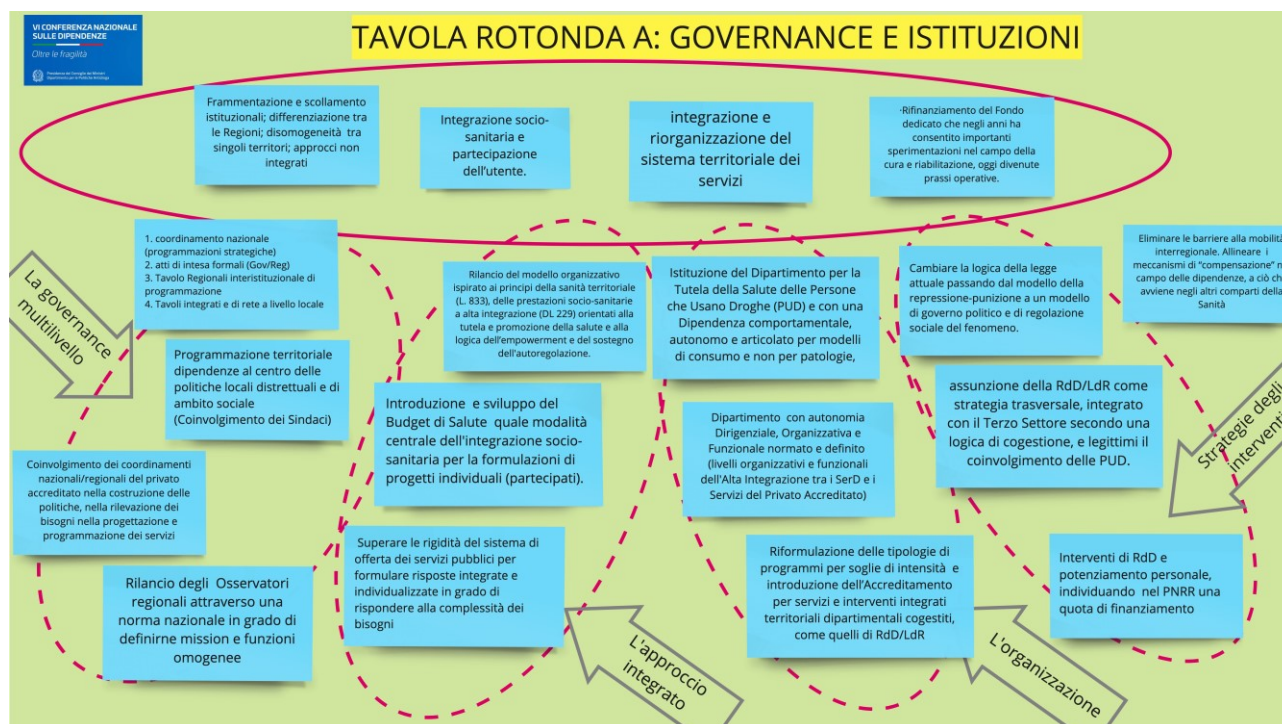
VI CONFERENZA NAZIONALE SULLE DIPENDENZE
Oltre le fragilità
Presidenza del Consiglio dei Ministri
Dipartimento per le Politiche Antidroga

TAVOLA ROTONDA A: GOVERNANCE E ISTITUZIONI

Frammentazione e scollamento istituzionali; differenziazione tra le Regioni; disomogeneità tra singoli territori; approcci non integrati

Integrazione socio-sanitaria e partecipazione dell'utente.

integrazione e riorganizzazione del sistema territoriale dei servizi

-Rifinanziamento del Fondo dedicato che negli anni ha consentito importanti sperimentazioni nel campo della cura e riabilitazione, oggi divenute prassi operative.

La governance multilivello

1. coordinamento nazionale (programmazioni strategiche)
2. atti di intesa formali (Gov/Reg)
3. Tavolo Regionali interistituzionale di programmazione
4. Tavoli integrati e di rete a livello locale

Programmazione territoriale dipendenze al centro delle politiche locali distrettuali e di ambito sociale (Coinvolgimento dei Sindaci)

Coinvolgimento dei coordinamenti nazionali/regionali del privato accreditato nella costruzione delle politiche, nella rilevazione dei bisogni nella progettazione e programmazione dei servizi

Rilancio degli Osservatori regionali attraverso una norma nazionale in grado di definirne mission e funzioni omogenee

Rilancio del modello organizzativo ispirato ai principi della sanità territoriale (L. 833), delle prestazioni socio-sanitarie a alta integrazione (DL 229) orientati alla tutela e promozione della salute e alla logica dell'empowerment e del sostegno dell'autoregolazione.

Introduzione e sviluppo del Budget di Salute quale modalità centrale dell'integrazione socio-sanitaria per la formulazioni di progetti individuali (partecipati).

Superare le rigidità del sistema di offerta dei servizi pubblici per formulare risposte integrate e individualizzate in grado di rispondere alla complessità dei bisogni

L'approccio integrato

Istituzione del Dipartimento per la Tutela della Salute delle Persone che Usano Droghe (PUD) e con una Dipendenza comportamentale, autonomo e articolato per modelli di consumo e non per patologie,

Dipartimento con autonomia Dirigenziale, Organizzativa e Funzionale normato e definito (livelli organizzativi e funzionali dell'Alta Integrazione tra i SerD e i Servizi del Privato Accreditato)

Riformulazione delle tipologie di programmi per soglie di intensità e introduzione dell'Accreditamento per servizi e interventi integrati territoriali dipartimentali cogestiti, come quelli di RdD/LdR

L'organizzazione

Cambiare la logica della legge attuale passando dal modello della repressione-punizione a un modello di governo politico e di regolazione sociale del fenomeno.

Eliminare le barriere alla mobilità interregionale. Allineare i meccanismi di "compensazione" n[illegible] campo delle dipendenze, a ciò ch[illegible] avviene negli altri comparti della Sanità

assunzione della RdD/LdR come strategia trasversale, integrato con il Terzo Settore secondo una logica di cogestione, e legittimi il coinvolgimento delle PUD.

Strategie degli interventi

Interventi di RdD e potenziamento personale, individuando nel PNRR una quota di finanziamento